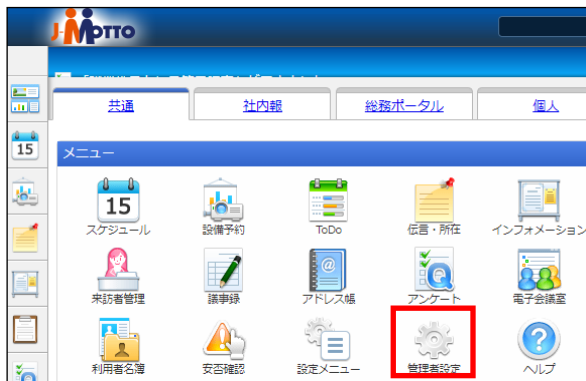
J-MOTTO

共通
社内報
総務ポータル
個人

メニュー

15
スケジュール
設備予約
ToDo
伝言・所在
インフォメーション
来訪者管理
議事録
アドレス帳
アンケート
電子会議室
利用者名簿
安否確認
設定メニュー
管理者設定
ヘルプ

15